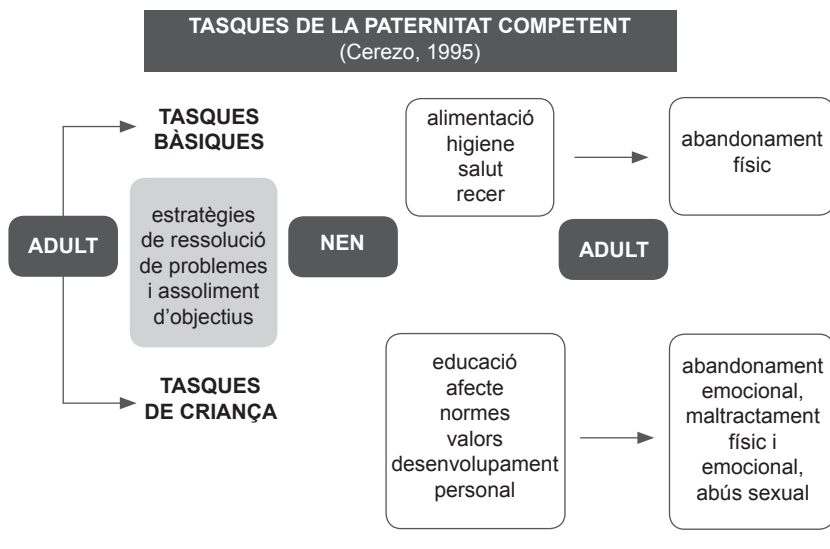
TASQUES DE LA PATERNITAT COMPETENT
(Cerezo, 1995)

TASQUES BÀSIQUES

alimentació
higiene
salut
recer

abandonament físic

ADULT

estratègies de ressolució de problemes i assoliment d'objectius

NEN

ADULT

TASQUES DE CRIANÇA

educació
afecte
normes
valors
desenvolupament personal

abandonament emocional, maltractament físic i emocional, abús sexual